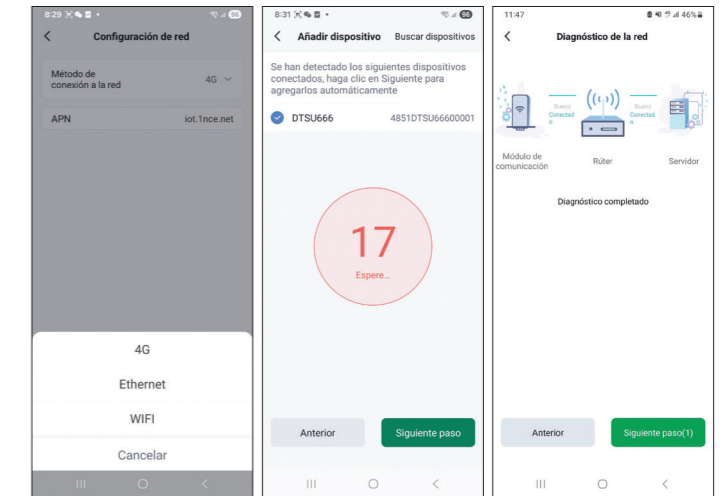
8:29 96

Configuración de red

Método de conexión a la red 4G

APN iot.1nce.net

4G

Ethernet

WIFI

Cancelar

8:31 96

Añadir dispositivo Buscar dispositivos

Se han detectado los siguientes dispositivos conectados, haga clic en Siguiente para agregarlos automáticamente

DTSU666 4851DTSU66600001

17

Espere...

Anterior

Siguiente paso

11:47 46%

Diagnóstico de la red

Bueno Conectado

Bueno Conectado

Módulo de comunicación

Rúter

Servidor

Diagnóstico completado

Anterior

Siguiente paso(1)